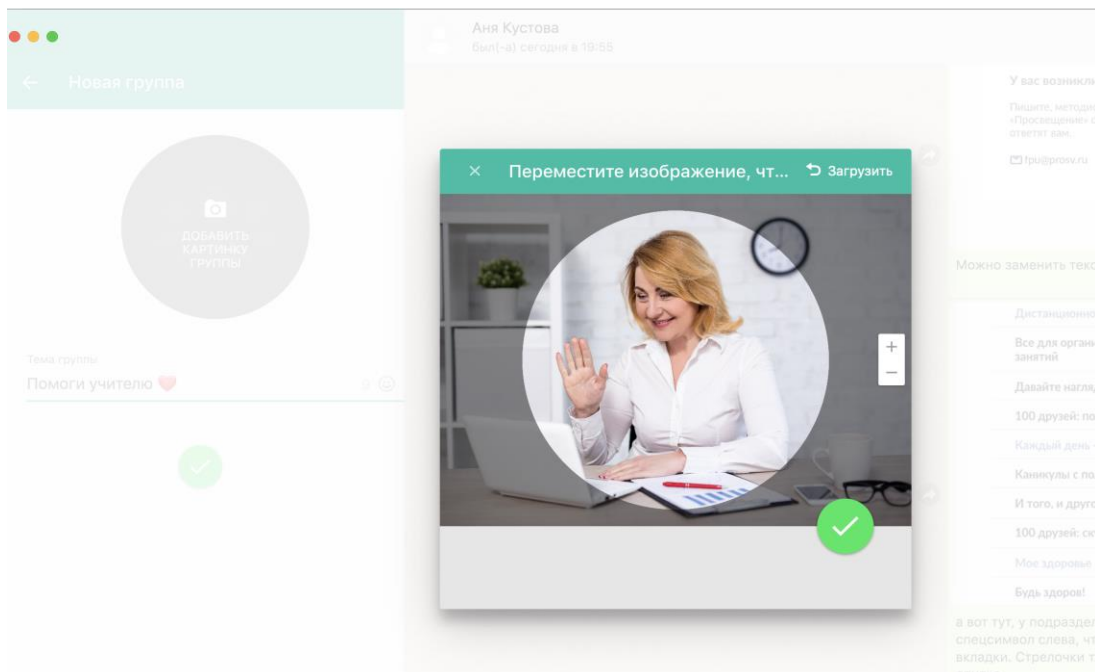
Новая группа

ДОБАВИТЬ КАРТИНКУ ГРУППЫ

Тема группы
Помоги учителю 🩷 9

Аня Кустова
был(-а) сегодня в 19:55

Переместите изображение, чт... Загрузить

+
−

У вас возникл
Пишите, методи «Просвещение» ответят вам.
fpu@prosv.ru

Можно заменить текс

Дистанционно
Все для орган занятий
Давайте нагля
100 друзей: по
Каждый день
Каникулы с по
И того, и друго
100 друзей: се
Мое здоровье
Будь здоров!

а вот тут, у подраздел спецсимвол слева, чт вкладки. Стрелочки т